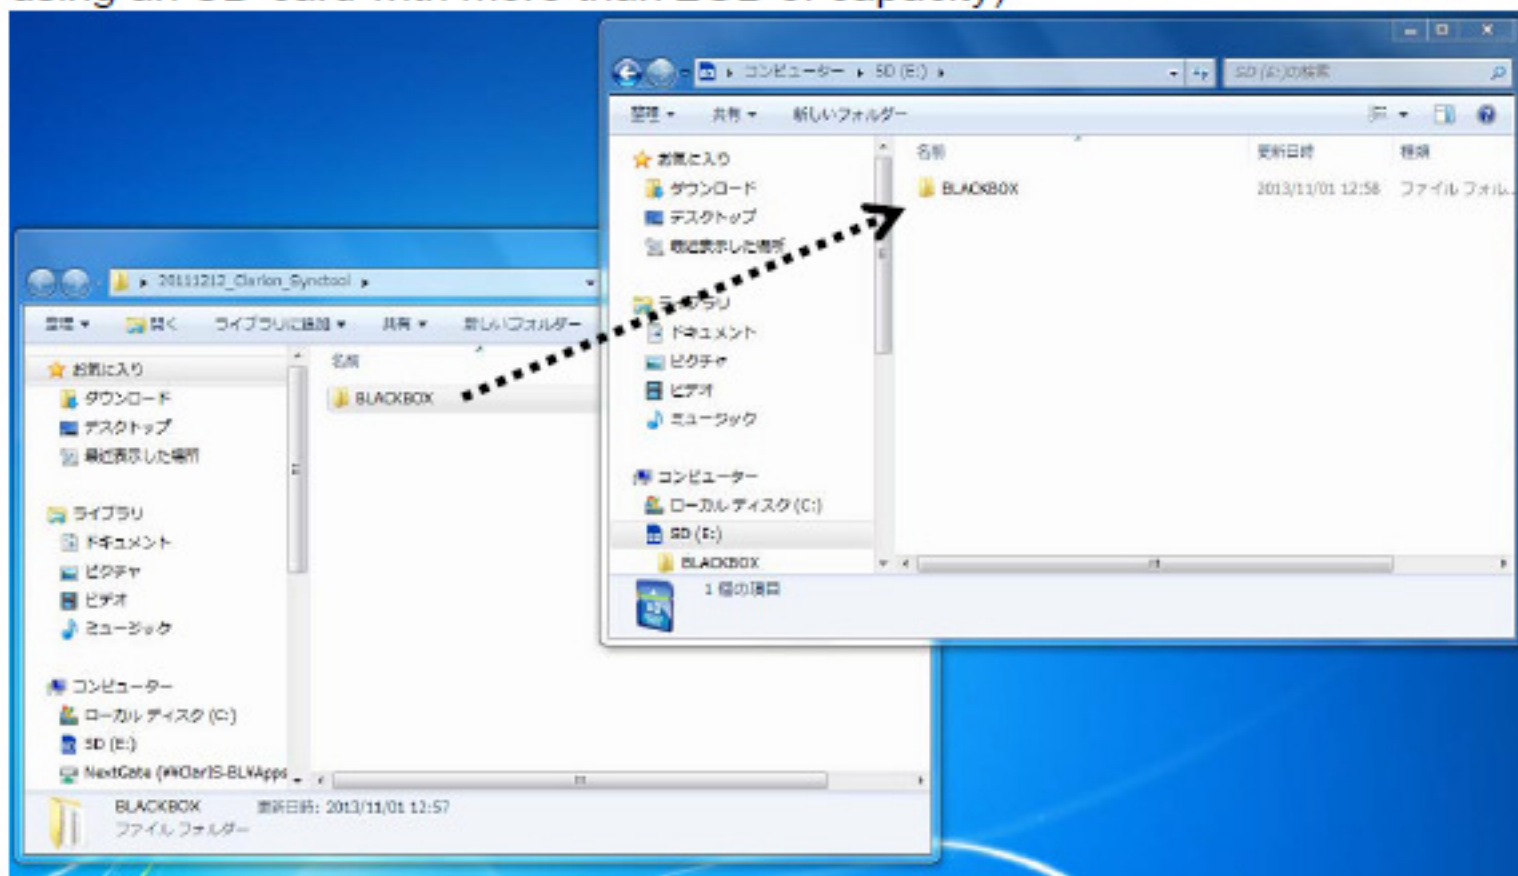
コンピューター ▸ SD (E:) ▸

SD (E:)の検索

整理 ▾ 共有 ▾ 新しいフォルダー

☆ お気に入り
ダウンロード
デスクトップ
最近表示した場所

ライブラリ
ドキュメント
ピクチャ
ビデオ
ミュージック

コンピューター
ローカル ディスク (C:)
SD (E:)
BLACKBOX

| 名前 | 更新日時 | 種類 |
|---|---|---|
| BLACKBOX | 2013/11/01 12:58 | ファイル フォル... |

1 個の項目

20111212_Clarion_Synctool ▸

整理 ▾ 開く ライブラリに追加 ▾ 共有 ▾ 新しいフォルダー

☆ お気に入り
ダウンロード
デスクトップ
最近表示した場所

ライブラリ
ドキュメント
ピクチャ
ビデオ
ミュージック

コンピューター
ローカル ディスク (C:)
SD (E:)
NextGate (¥¥ClarIS-BL¥Apps

名前
BLACKBOX

BLACKBOX 更新日時: 2013/11/01 12:57
ファイル フォルダー